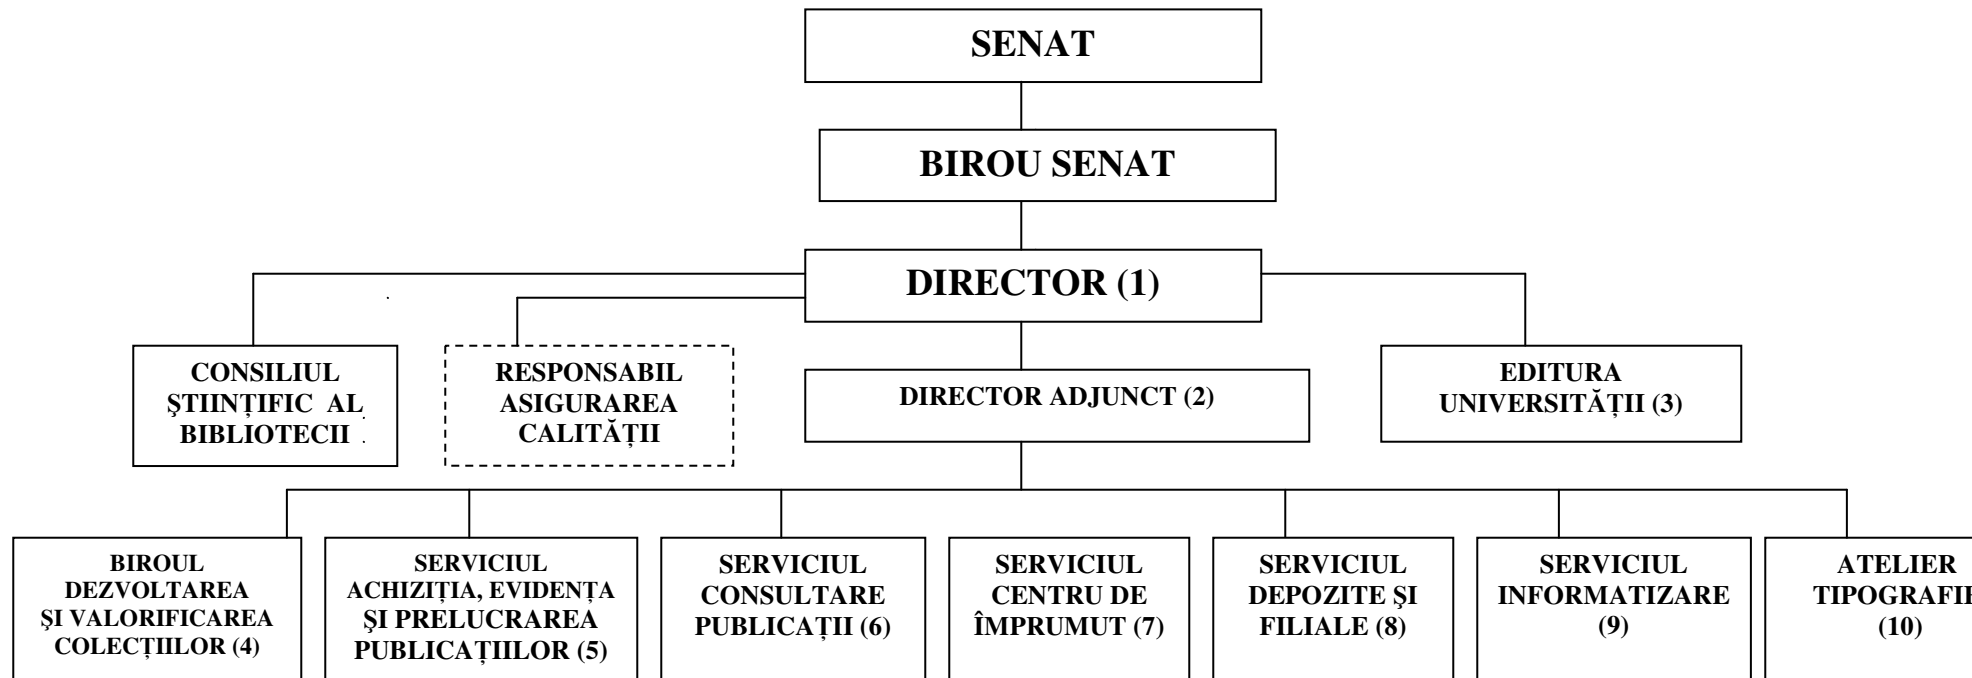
SENAT

BIROU SENAT

DIRECTOR (1)

CONSILIUL ŞTIINŢIFIC AL BIBLIOTECII

RESPONSABIL ASIGURAREA CALITĂŢII

DIRECTOR ADJUNCT (2)

EDITURA UNIVERSITĂŢII (3)

BIROUL DEZVOLTAREA ŞI VALORIFICAREA COLECŢIILOR (4)

SERVICIUL ACHIZIŢIA, EVIDENŢA ŞI PRELUCRAREA PUBLICAŢIILOR (5)

SERVICIUL CONSULTARE PUBLICAŢII (6)

SERVICIUL CENTRU DE ÎMPRUMUT (7)

SERVICIUL DEPOZITE ŞI FILIALE (8)

SERVICIUL INFORMATIZARE (9)

ATELIER TIPOGRAFI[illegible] (10)